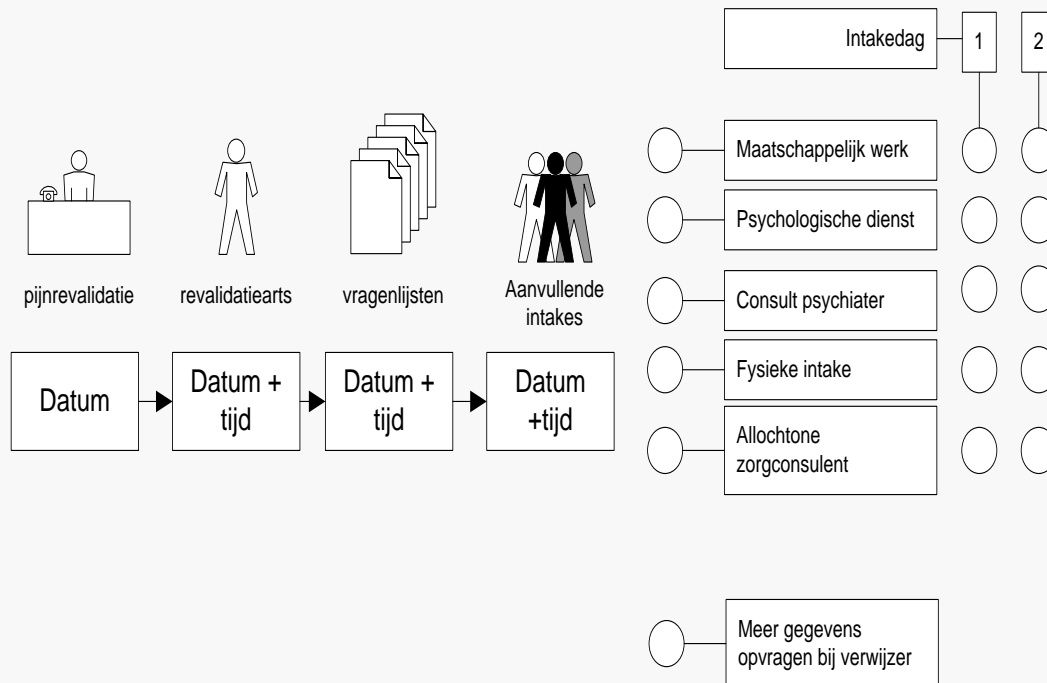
Intakedag
1
2

pijnrevalidatie
revalidatiearts
vragenlijsten
Aanvullende intakes

Datum
Datum + tijd
Datum + tijd
Datum +tijd

Maatschappelijk werk
Psychologische dienst
Consult psychiater
Fysieke intake
Allochtone zorgconsulent

Meer gegevens opvragen bij verwijzer